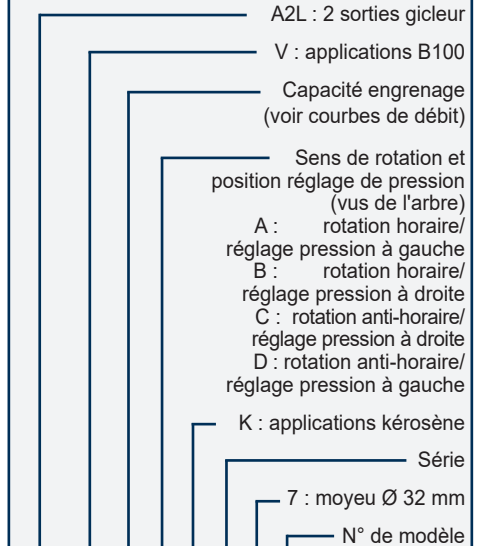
A2L : 2 sorties gicleur

V : applications B100

Capacité engrenage (voir courbes de débit)

Sens de rotation et position réglage de pression (vus de l'arbre)
A : rotation horaire/ réglage pression à gauche
B : rotation horaire/ réglage pression à droite
C : rotation anti-horaire/ réglage pression à droite
D : rotation anti-horaire/ réglage pression à gauche

K : applications kérosène

Série

7 : moyeu Ø 32 mm

N° de modèle